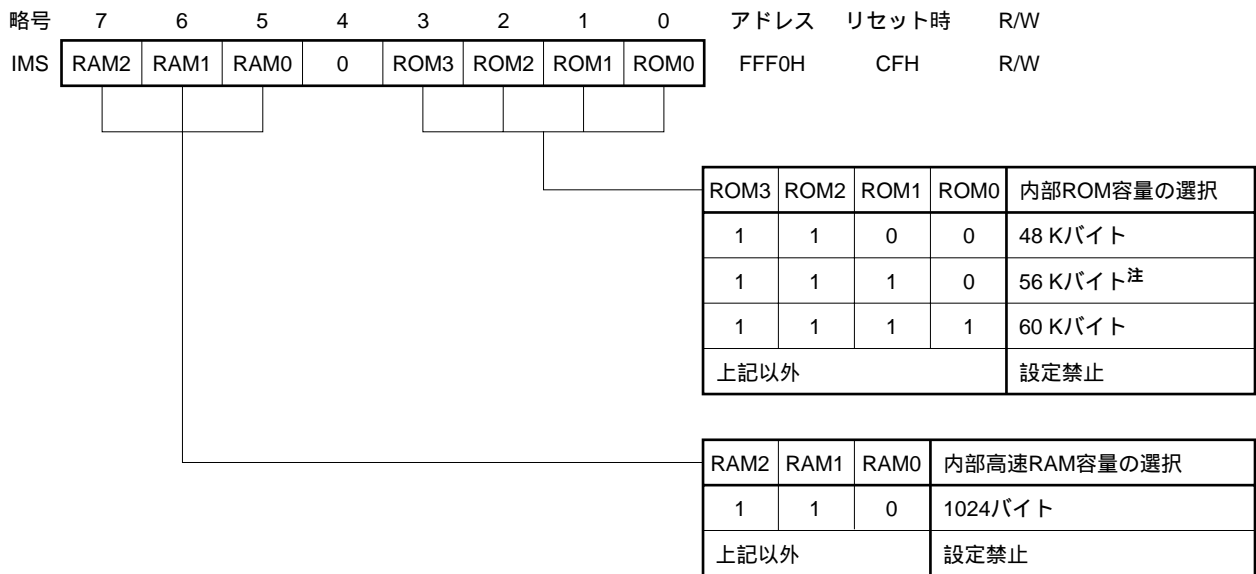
| 略号 | 7 | 6 | 5 | 4 | 3 | 2 | 1 | 0 | アドレス | リセット時 | R/W |
|---|---|---|---|---|---|---|---|---|---|---|---|
| IMS | RAM2 | RAM1 | RAM0 | 0 | ROM3 | ROM2 | ROM1 | ROM0 | FFF0H | CFH | R/W |

| ROM3 | ROM2 | ROM1 | ROM0 | 内部ROM容量の選択 |
|---|---|---|---|---|
| 1 | 1 | 0 | 0 | 48 Kバイト |
| 1 | 1 | 1 | 0 | 56 Kバイト$^{注}$ |
| 1 | 1 | 1 | 1 | 60 Kバイト |
| 上記以外 | | | | 設定禁止 |

| RAM2 | RAM1 | RAM0 | 内部高速RAM容量の選択 |
|---|---|---|---|
| 1 | 1 | 0 | 1024バイト |
| 上記以外 | | | 設定禁止 |